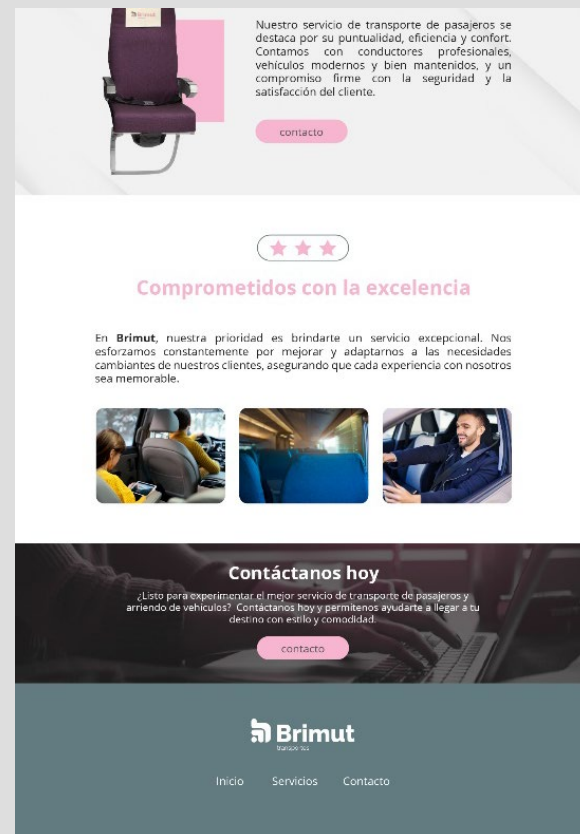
Nuestro servicio de transporte de pasajeros se destaca por su puntualidad, eficiencia y confort. Contamos con conductores profesionales, vehículos modernos y bien mantenidos, y un compromiso firme con la seguridad y la satisfacción del cliente.

contacto

Comprometidos con la excelencia

En **Brimut**, nuestra prioridad es brindarte un servicio excepcional. Nos esforzamos constantemente por mejorar y adaptarnos a las necesidades cambiantes de nuestros clientes, asegurando que cada experiencia con nosotros sea memorable.

Contáctanos hoy

¿Listo para experimentar el mejor servicio de transporte de pasajeros y arriendo de vehículos? Contáctanos hoy y permítenos ayudarte a llegar a tu destino con estilo y comodidad.

contacto

Brimut
transportes

Inicio Servicios Contacto